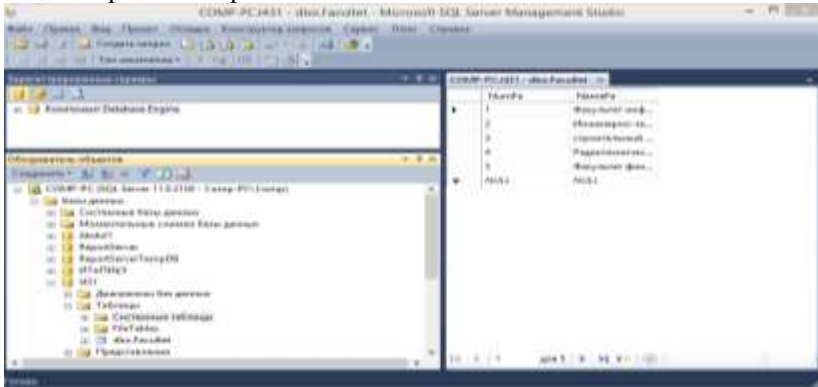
COMP-PC\KI1 - dbo.Facultet - Microsoft SQL Server Management Studio

Файл Правка Вид Проект Отладка Конструктор запросов Сервис Окно Справка

Создать запрос

Тип изменения

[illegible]

Компонент Database Engine

Обозреватель объектов

Соединить

COMP-PC (SQL Server 11.0.2100 - Comp-PC\Comp)

Базы данных

Системные базы данных

Моментальные снимки базы данных

Abdul1

ReportServer

ReportServerTempDB

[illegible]

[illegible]

Диаграммы баз данных

Таблицы

Системные таблицы

FileTables

dbo.Facultet

Представления

COMP-PC\KI1 - dbo.Facultet

| | NomFa | NameFa |
|---|---|---|
| ▶ | 1 | Факультет инф... |
| | 2 | Инженерно-эк... |
| | 3 | строительный ... |
| | 4 | Радиотехничес... |
| | 5 | Факультет физ... |
| * | NULL | NULL |

из 5

Готово